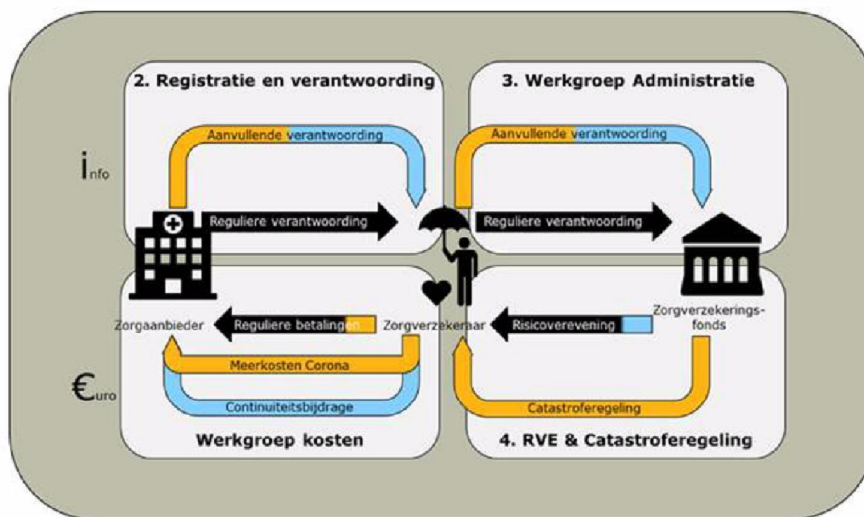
2. Registratie en verantwoording

3. Werkgroep Administratie

Info

Aanvullende verantwoording

Aanvullende verantwoording

Reguliere verantwoording

Reguliere verantwoording

Zorgaanbieder

Reguliere betalingen

Zorgverzekeraar

Risicoverevening

Zorgverzekeringsfonds

Meerkosten Corona

Euro

Continuïteitsbijdrage

Catastroferegeling

Werkgroep kosten

4. RVE & Catastroferegeling